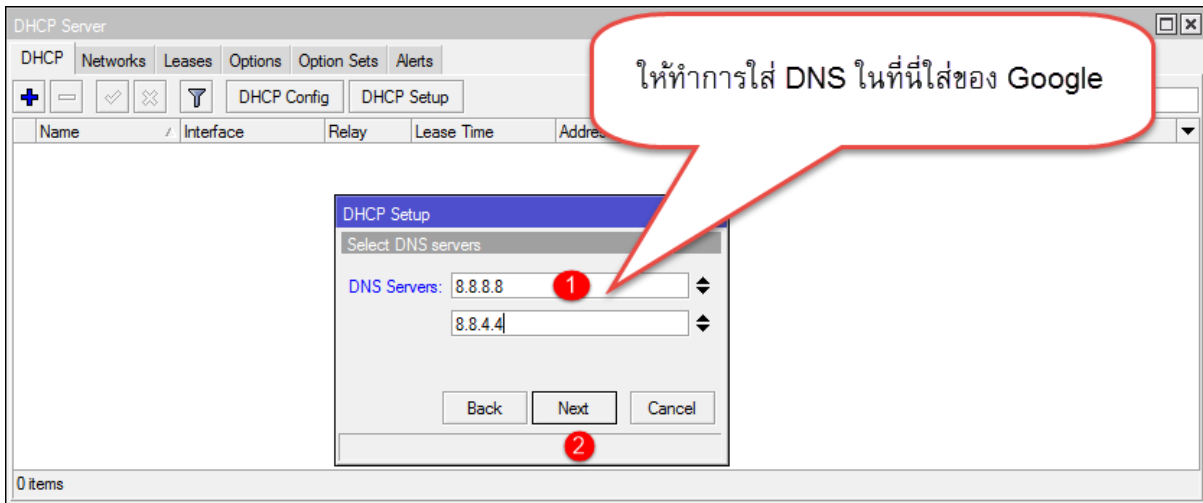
DHCP Server

DHCP | Networks | Leases | Options | Option Sets | Alerts

DHCP Config | DHCP Setup

Name | Interface | Relay | Lease Time | Addres

ให้ทำการใส่ DNS ในที่นี่ใส่ของ Google

DHCP Setup

Select DNS servers

DNS Servers: 8.8.8.8

1

8.8.4.4

Back | Next | Cancel

2

0 items